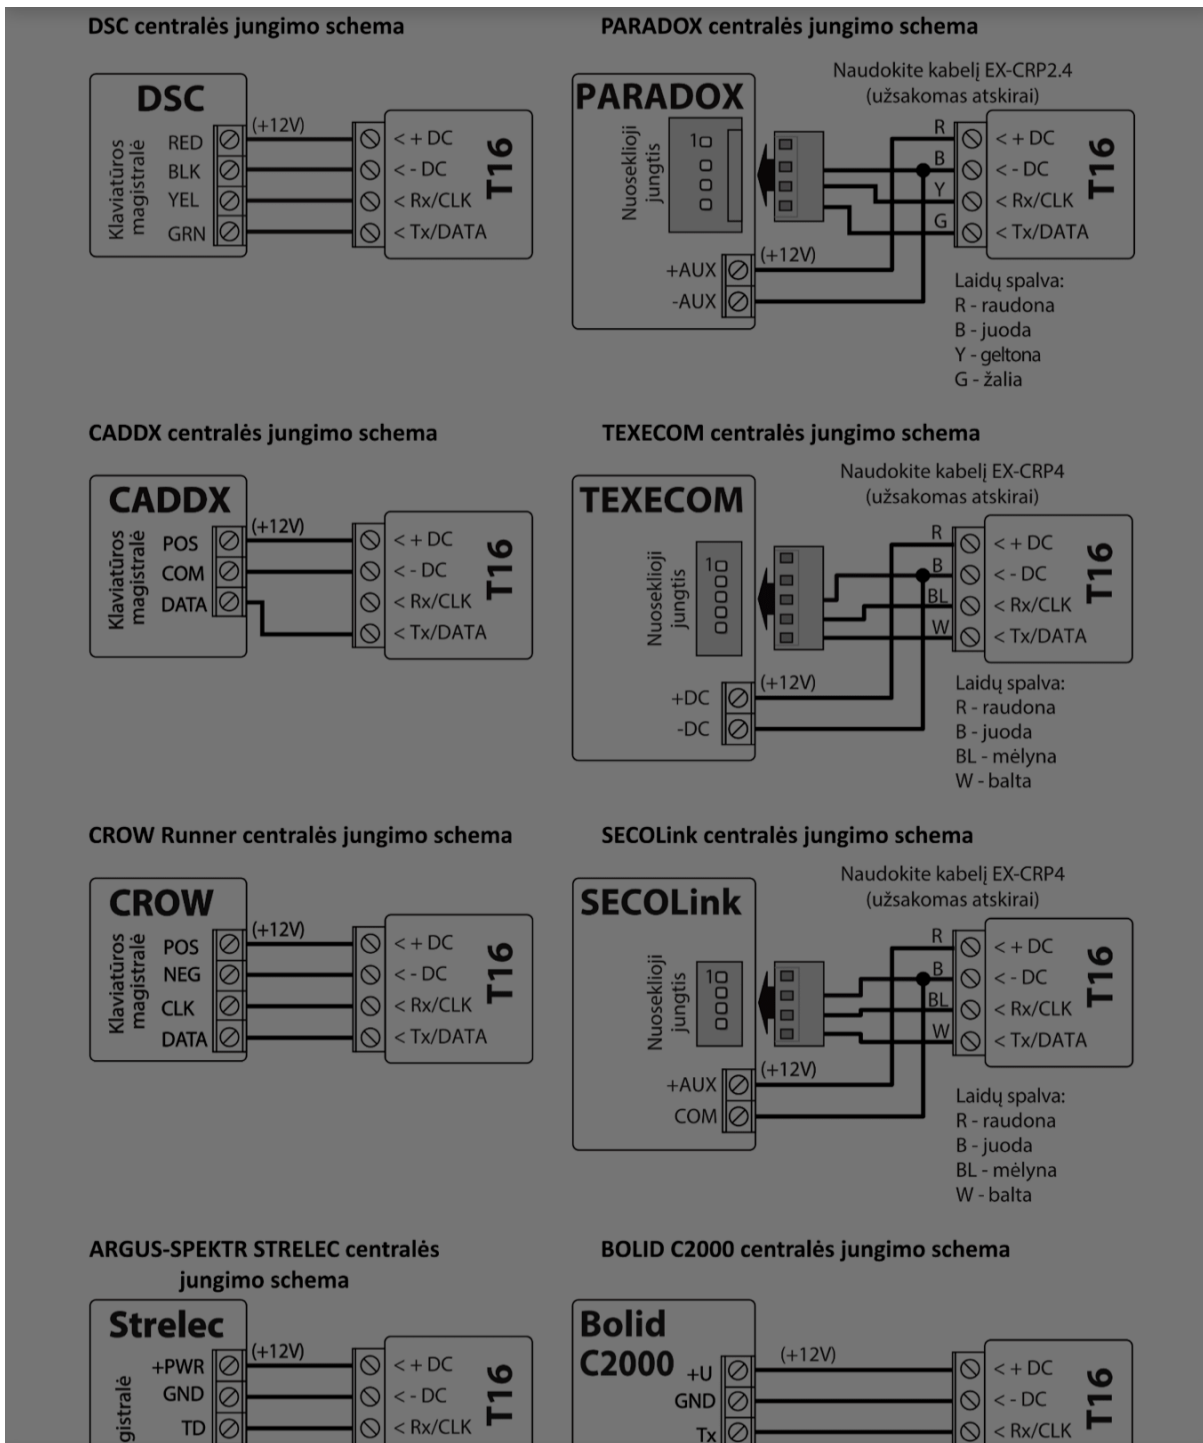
DSC centralės jungimo schema

DSC
Klaviatūros magistralė
RED
BLK
YEL
GRN
(+12V)
< + DC
< - DC
< Rx/CLK
< Tx/DATA
T16

PARADOX centralės jungimo schema

PARADOX
Naudokite kabelį EX-CRP2.4 (užsakomas atskirai)
Nuoseklioji jungtis
1
R
B
Y
G
< + DC
< - DC
< Rx/CLK
< Tx/DATA
T16
+AUX
-AUX
(+12V)
Laidų spalva:
R - raudona
B - juoda
Y - geltona
G - žalia

CADDX centralės jungimo schema

CADDX
Klaviatūros magistralė
POS
COM
DATA
(+12V)
< + DC
< - DC
< Rx/CLK
< Tx/DATA
T16

TEXECOM centralės jungimo schema

TEXECOM
Naudokite kabelį EX-CRP4 (užsakomas atskirai)
Nuoseklioji jungtis
1
R
B
BL
W
< + DC
< - DC
< Rx/CLK
< Tx/DATA
T16
+DC
-DC
(+12V)
Laidų spalva:
R - raudona
B - juoda
BL - mėlyna
W - balta

CROW Runner centralės jungimo schema

CROW
Klaviatūros magistralė
POS
NEG
CLK
DATA
(+12V)
< + DC
< - DC
< Rx/CLK
< Tx/DATA
T16

SECOLink centralės jungimo schema

SECOLink
Naudokite kabelį EX-CRP4 (užsakomas atskirai)
Nuoseklioji jungtis
1
R
B
BL
W
< + DC
< - DC
< Rx/CLK
< Tx/DATA
T16
+AUX
COM
(+12V)
Laidų spalva:
R - raudona
B - juoda
BL - mėlyna
W - balta

ARGUS-SPEKTR STRELEC centralės jungimo schema

Strelec
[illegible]gistralė
+PWR
GND
TD
(+12V)
< + DC
< - DC
< Rx/CLK
T16

BOLID C2000 centralės jungimo schema

Bolid C2000
+U
GND
Tx
(+12V)
< + DC
< - DC
< Rx/CLK
T16